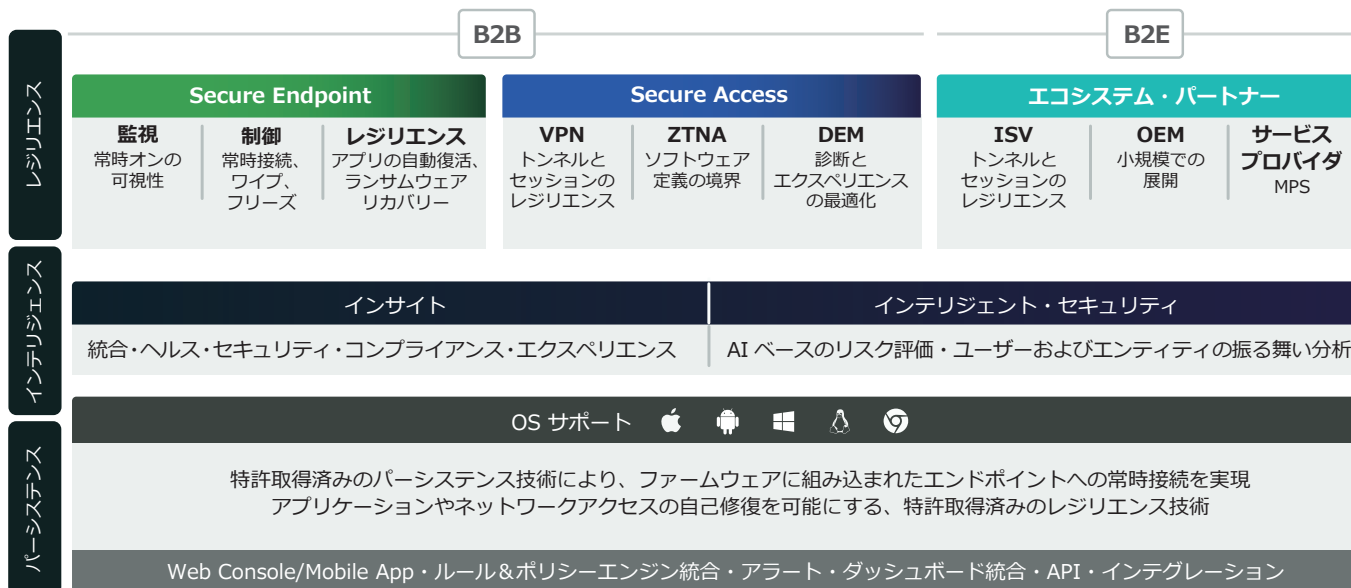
レジリエンス

B2B

B2E

Secure Endpoint

監視
常時オンの可視性

制御
常時接続、ワイプ、フリーズ

レジリエンス
アプリの自動復活、ランサムウェアリカバリー

Secure Access

VPN
トンネルとセッションのレジリエンス

ZTNA
ソフトウェア定義の境界

DEM
診断とエクスペリエンスの最適化

エコシステム・パートナー

ISV
トンネルとセッションのレジリエンス

OEM
小規模での展開

サービスプロバイダ
MPS

インテリジェンス

インサイト

インテリジェント・セキュリティ

統合・ヘルス・セキュリティ・コンプライアンス・エクスペリエンス

AI ベースのリスク評価・ユーザーおよびエンティティの振る舞い分析

パーシステンス

OS サポート

特許取得済みのパーシステンス技術により、ファームウェアに組み込まれたエンドポイントへの常時接続を実現
アプリケーションやネットワークアクセスの自己修復を可能にする、特許取得済みのレジリエンス技術

Web Console/Mobile App・ルール&ポリシーエンジン統合・アラート・ダッシュボード統合・API・インテグレーション